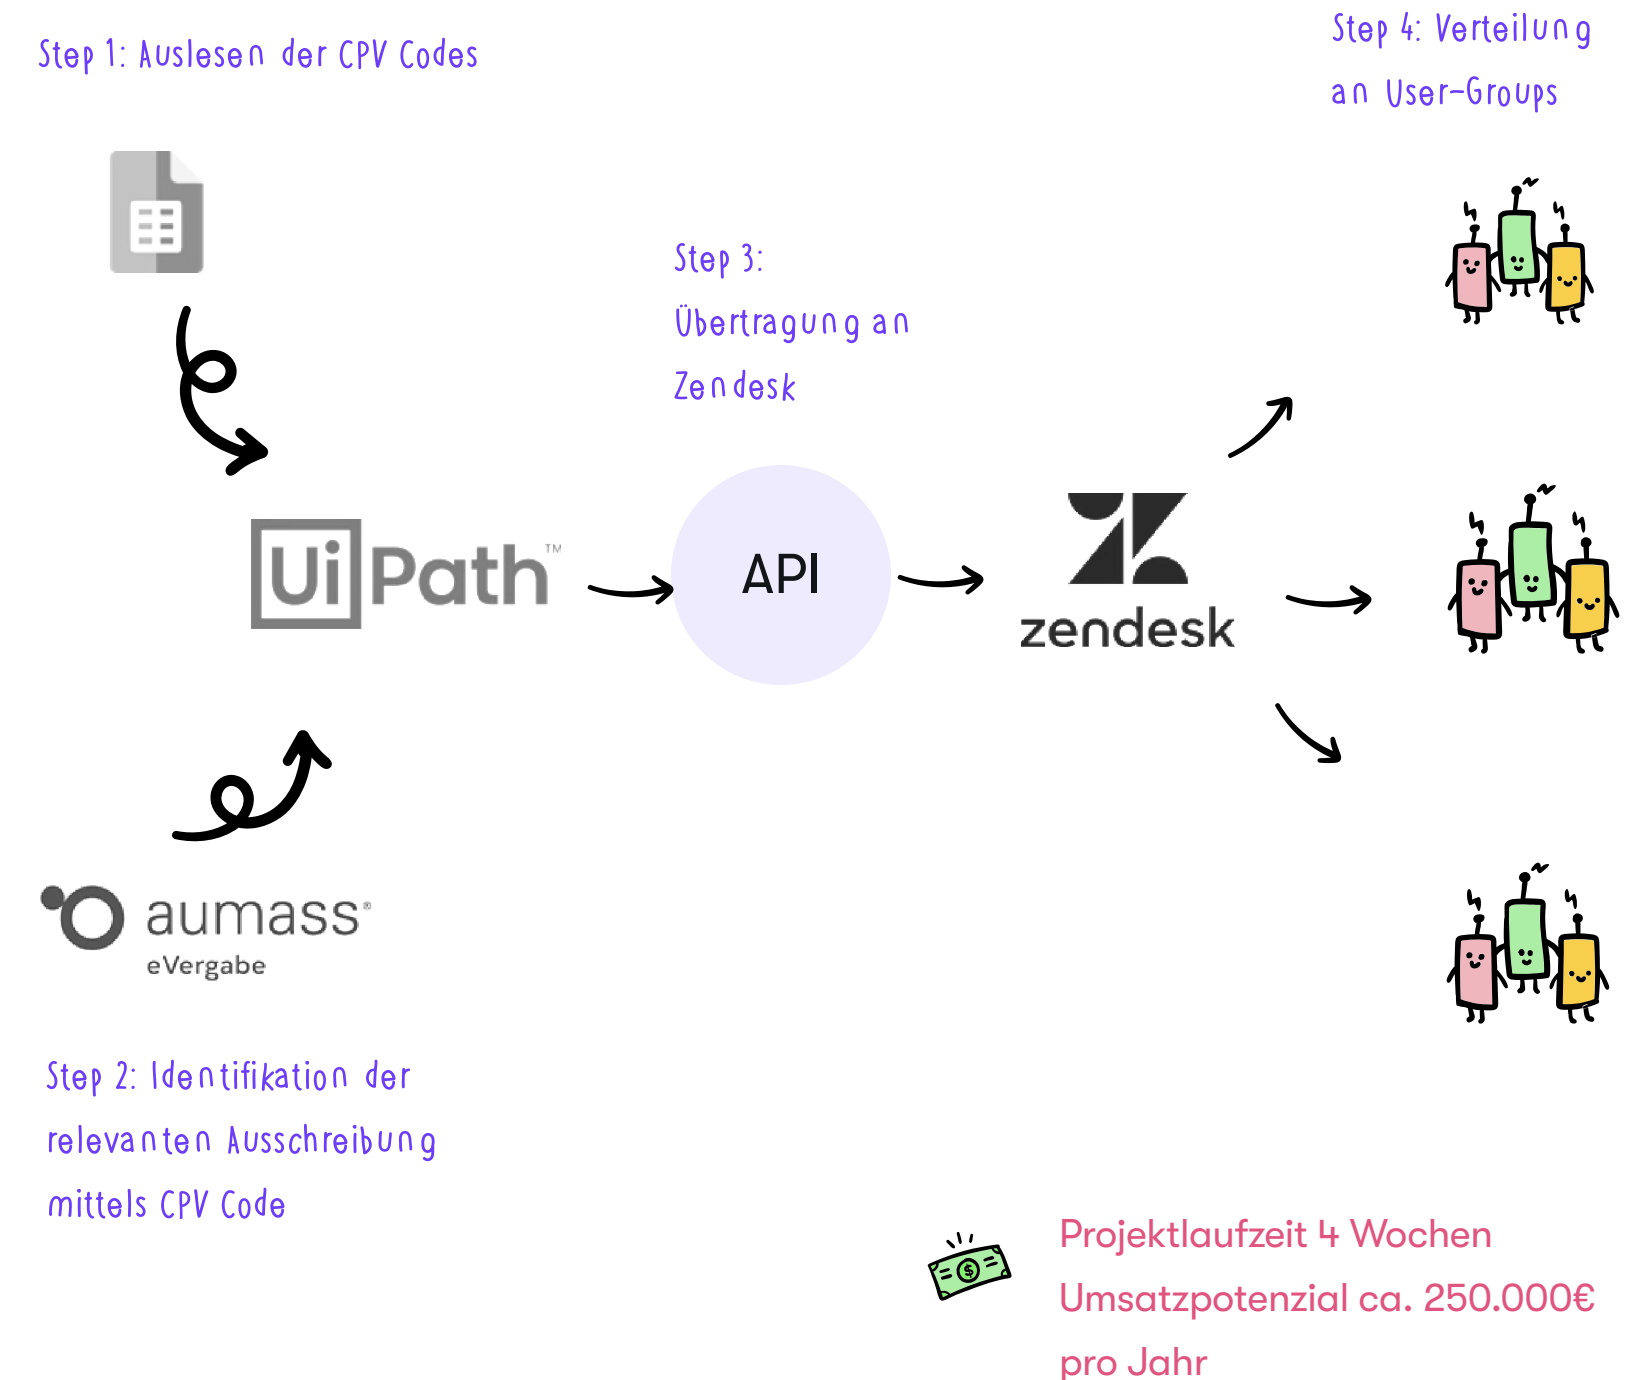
Step 1: Auslesen der CPV Codes

Step 4: Verteilung an User-Groups

Step 3: Übertragung an Zendesk

UiPath™

API

zendesk

aumass®
eVergabe

Step 2: Identifikation der relevanten Ausschreibung mittels CPV Code

Projektlaufzeit 4 Wochen
Umsatzpotenzial ca. 250.000€ pro Jahr